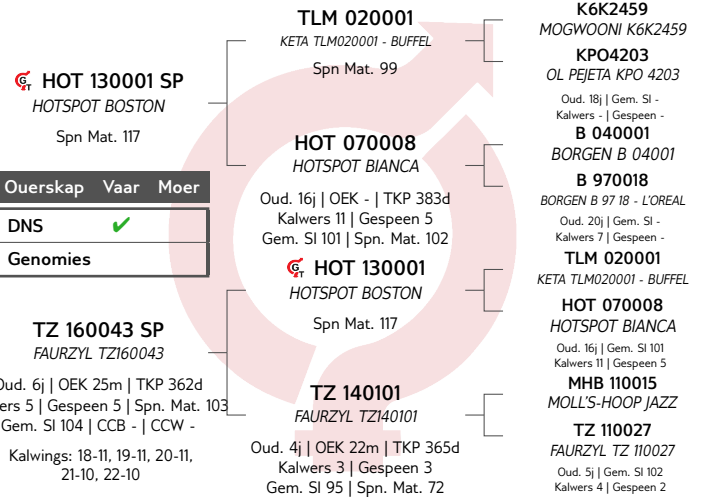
HOT 130001 SP
HOTSPOT BOSTON
Spn Mat. 117

| Ouerskap | Vaar | Moer |
|---|---|---|
| DNS | ✔ | |
| Genomies | | |

TZ 160043 SP
FAURZYL TZ160043
Oud. 6j | OEK 25m | TKP 362d
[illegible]ers 5 | Gespeen 5 | Spn. Mat. 103
Gem. SI 104 | CCB - | CCW -
Kalwings: 18-11, 19-11, 20-11, 21-10, 22-10

TLM 020001
KETA TLM020001 - BUFFEL
Spn Mat. 99

HOT 070008
HOTSPOT BIANCA
Oud. 16j | OEK - | TKP 383d
Kalwers 11 | Gespeen 5
Gem. SI 101 | Spn. Mat. 102

HOT 130001
HOTSPOT BOSTON
Spn Mat. 117

TZ 140101
FAURZYL TZ140101
Oud. 4j | OEK 22m | TKP 365d
Kalwers 3 | Gespeen 3
Gem. SI 95 | Spn. Mat. 72

K6K2459
MOGWOONI K6K2459
KPO4203
OL PEJETA KPO 4203
Oud. 18j | Gem. SI -
Kalwers - | Gespeen -
B 040001
BORGEN B 04001
B 970018
BORGEN B 97 18 - L'OREAL
Oud. 20j | Gem. SI -
Kalwers 7 | Gespeen -
TLM 020001
KETA TLM020001 - BUFFEL
HOT 070008
HOTSPOT BIANCA
Oud. 16j | Gem. SI 101
Kalwers 11 | Gespeen 5
MHB 110015
MOLL'S-HOOP JAZZ
TZ 110027
FAURZYL TZ 110027
Oud. 5j | Gem. SI 102
Kalwers 4 | Gespeen 2